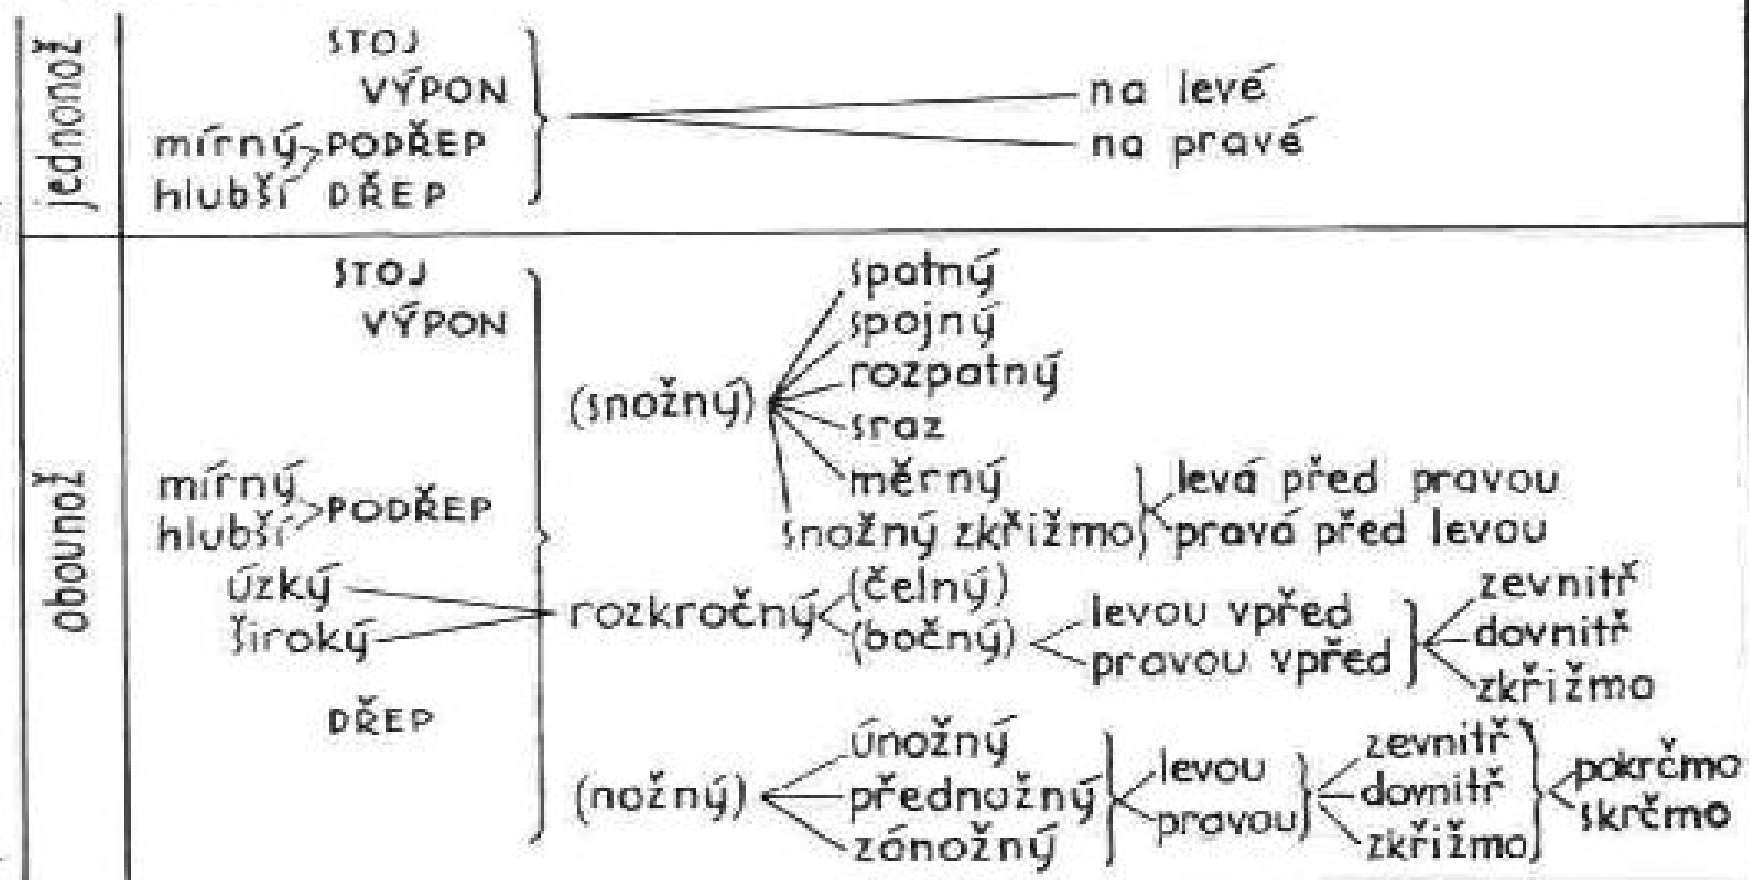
jednonož

STOJ
VÝPON
mírný PODŘEP
hlubší DŘEP

na levé
na pravé

obounož

STOJ
VÝPON
mírný
hlubší PODŘEP
úzký
široký
DŘEP

(snožný)
spatný
spojný
rozpatný
sraz
měrný
snožný zkřižmo

levá před pravou
pravá před levou

rozkročný
(čelný)
(bočný)
levou vpřed
pravou vpřed
zevnitř
dovnitř
zkřižmo

(nožný)
únožný
přednožný
zánožný
levou
pravou
zevnitř
dovnitř
zkřižmo
pokrčmo
skrčmo